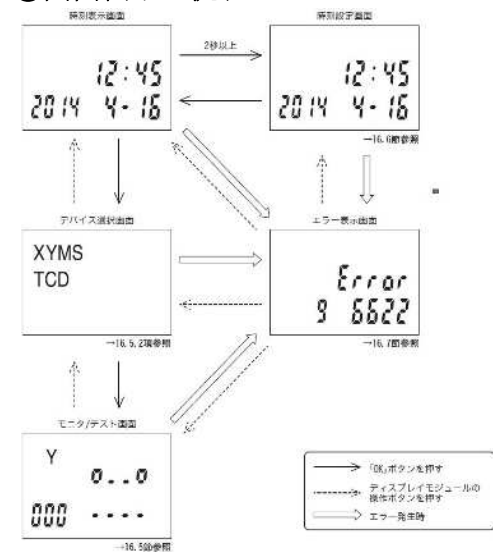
時刻表示画面

時刻設定画面

2秒以上

12:45
2014 4-16

12:45
2014 4-16

→16.6節参照

デバイス選択画面

エラー表示画面

XYMS
TCD

Error
9 6622

→16.5.2項参照

→16.7節参照

モニタ/テスト画面

Y
0..0
000 ----

→16.5節参照

「OK」ボタンを押す
ディスプレイモジュールの操作ボタンを押す
エラー発生時